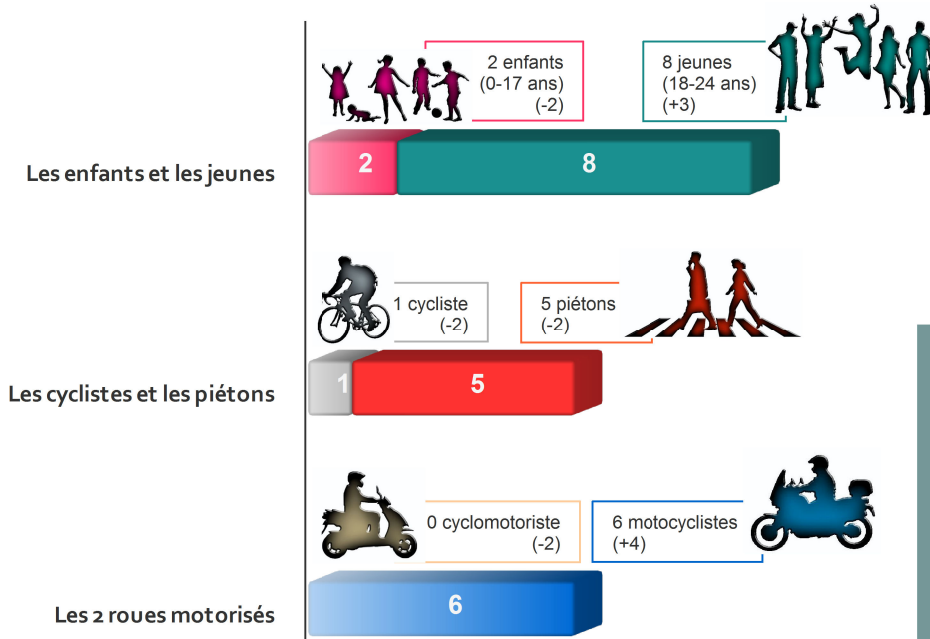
2 enfants
(0-17 ans)
(-2)

8 jeunes
(18-24 ans)
(+3)

Les enfants et les jeunes

2

8

1 cycliste
(-2)

5 piétons
(-2)

Les cyclistes et les piétons

1

5

0 cyclomotoriste
(-2)

6 motocyclistes
(+4)

Les 2 roues motorisés

6